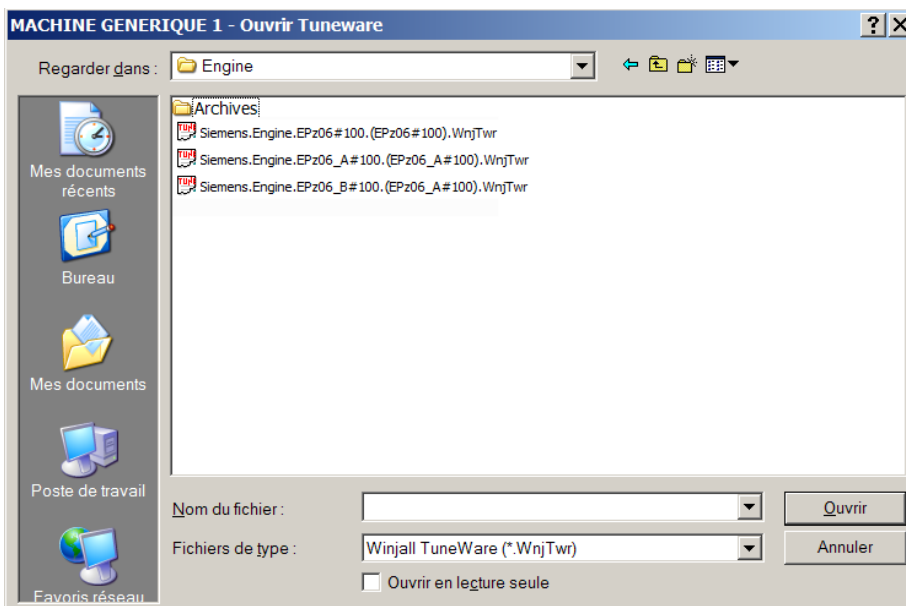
MACHINE GENERIQUE 1 - Ouvrir Tuneware

?

Regarder dans : Engine

Archives

Siemens.Engine.EPz06#100.(EPz06#100).WnjTwr

Siemens.Engine.EPz06_A#100.(EPz06_A#100).WnjTwr

Siemens.Engine.EPz06_B#100.(EPz06_A#100).WnjTwr

Mes documents récents

Bureau

Mes documents

Poste de travail

Favoris réseau

Nom du fichier :

Fichiers de type : Winjall TuneWare (*.WnjTwr)

Ouvrir en lecture seule

Ouvrir

Annuler